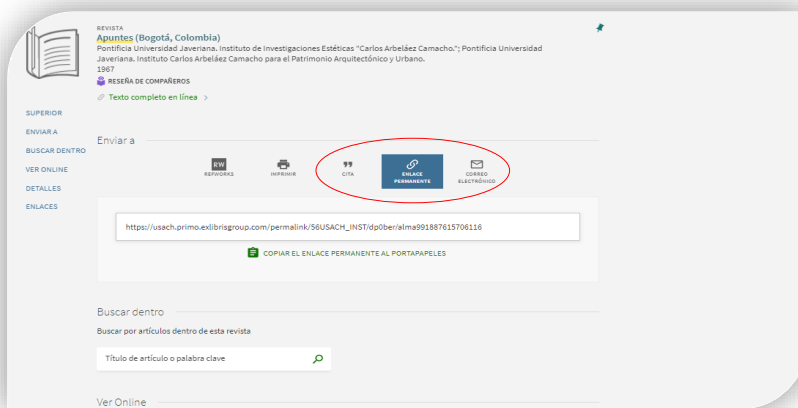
REVISTA
Apuntes (Bogotá, Colombia)
Pontificia Universidad Javeriana. Instituto de Investigaciones Estéticas "Carlos Arbeláez Camacho."; Pontificia Universidad Javeriana. Instituto Carlos Arbeláez Camacho para el Patrimonio Arquitectónico y Urbano.
1967
RESEÑA DE COMPAÑEROS
Texto completo en línea >

SUPERIOR
ENVIAR A
BUSCAR DENTRO
VER ONLINE
DETALLES
ENLACES

Enviar a

RW
REFWORKS
IMPRIMIR
CITA
ENLACE PERMANENTE
CORREO ELECTRÓNICO

https://usach.primo.exlibrisgroup.com/permalink/56USACH_INST/dp0ber/alma991887615706116

COPIAR EL ENLACE PERMANENTE AL PORTAPAPELES

Buscar dentro

Buscar por artículos dentro de esta revista

Título de artículo o palabra clave

Ver Online